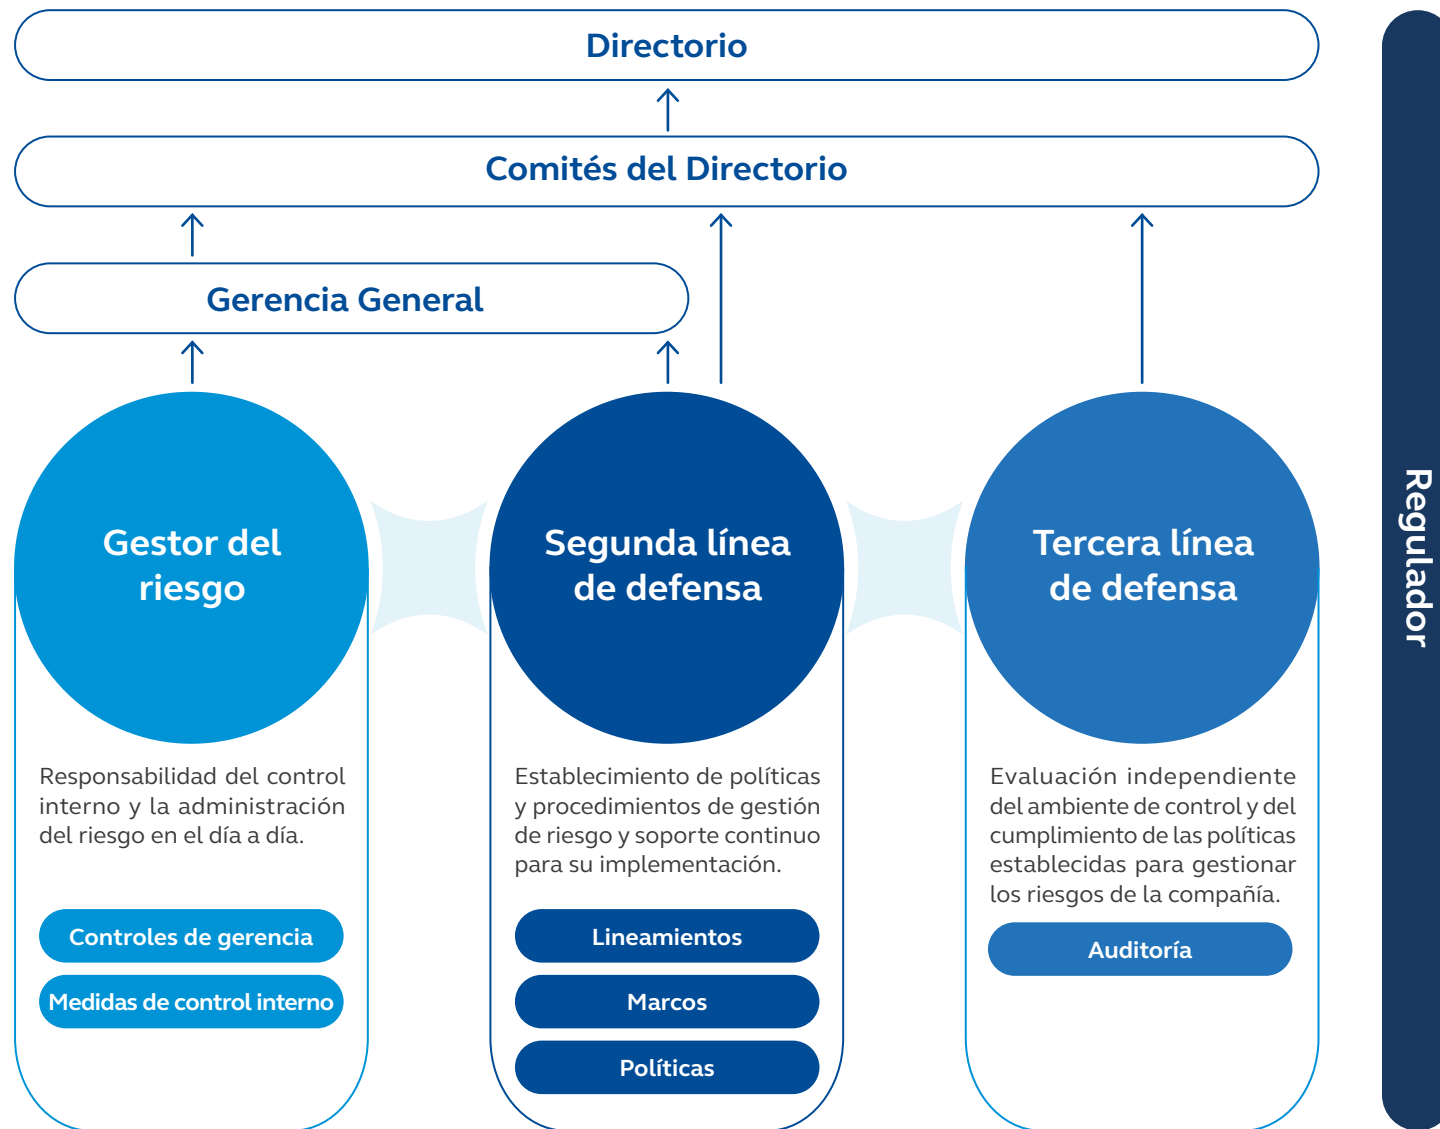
Directorio

Comités del Directorio

Gerencia General

Gestor del riesgo

Responsabilidad del control interno y la administración del riesgo en el día a día.

Controles de gerencia

Medidas de control interno

Segunda línea de defensa

Establecimiento de políticas y procedimientos de gestión de riesgo y soporte continuo para su implementación.

Lineamientos

Marcos

Políticas

Tercera línea de defensa

Evaluación independiente del ambiente de control y del cumplimiento de las políticas establecidas para gestionar los riesgos de la compañía.

Auditoría

Regulador